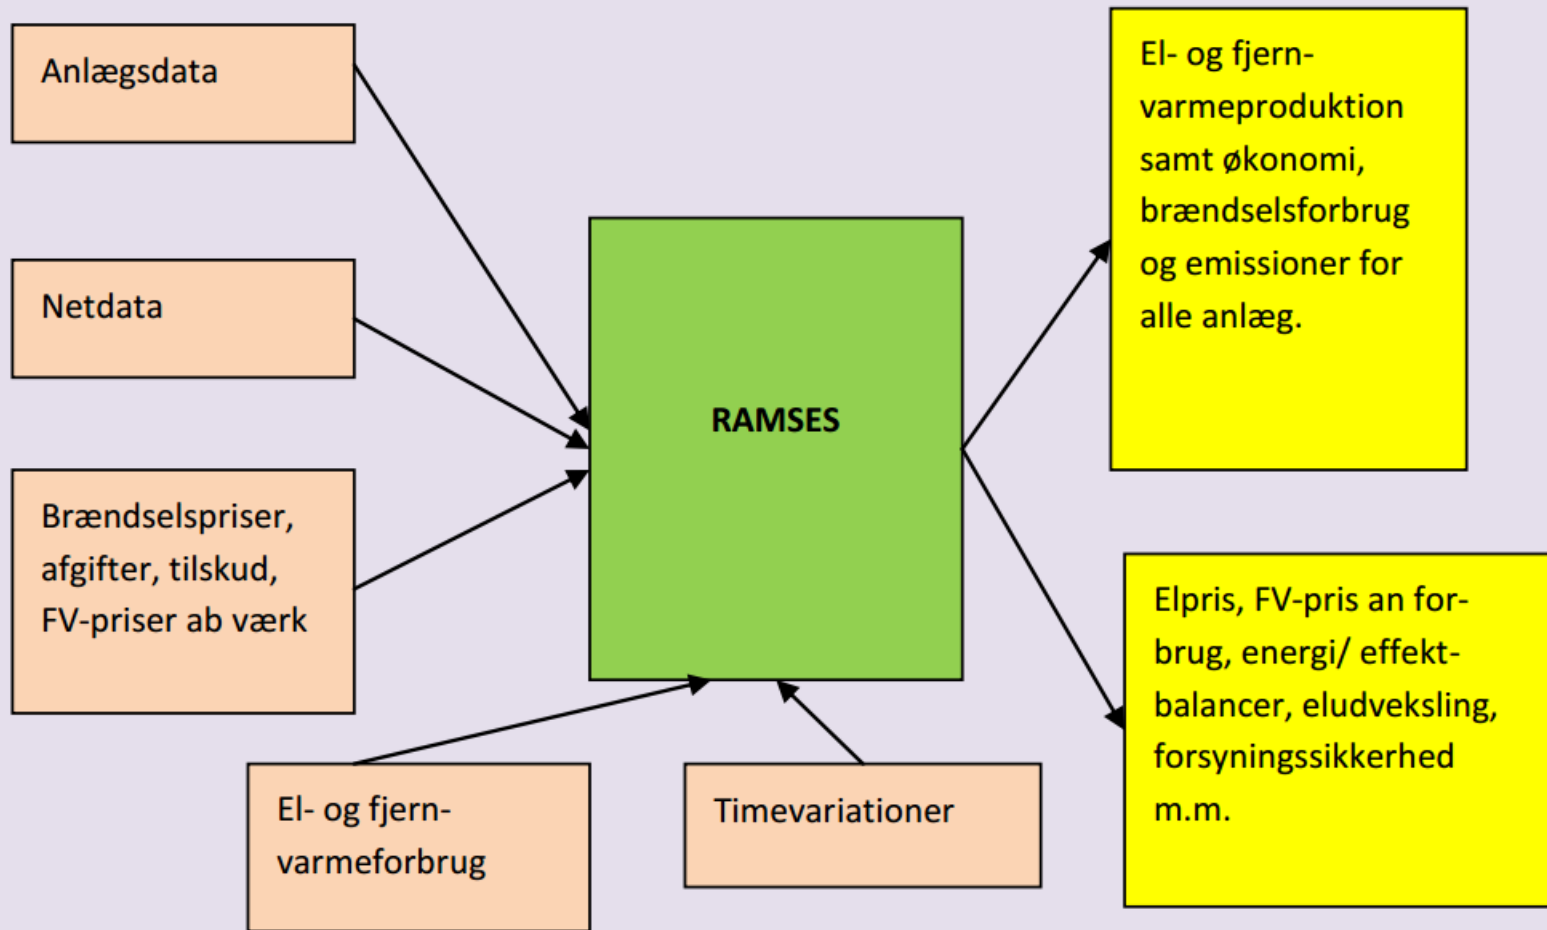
Anlægsdata

Netdata

Brændselspriser, afgifter, tilskud, FV-priser ab værk

RAMSES

El- og fjernvarmeproduktion samt økonomi, brændselsforbrug og emissioner for alle anlæg.

Elpris, FV-pris an forbrug, energi/ effektbalancer, eludveksling, forsyningssikkerhed m.m.

El- og fjernvarmeforbrug

Timevariationer